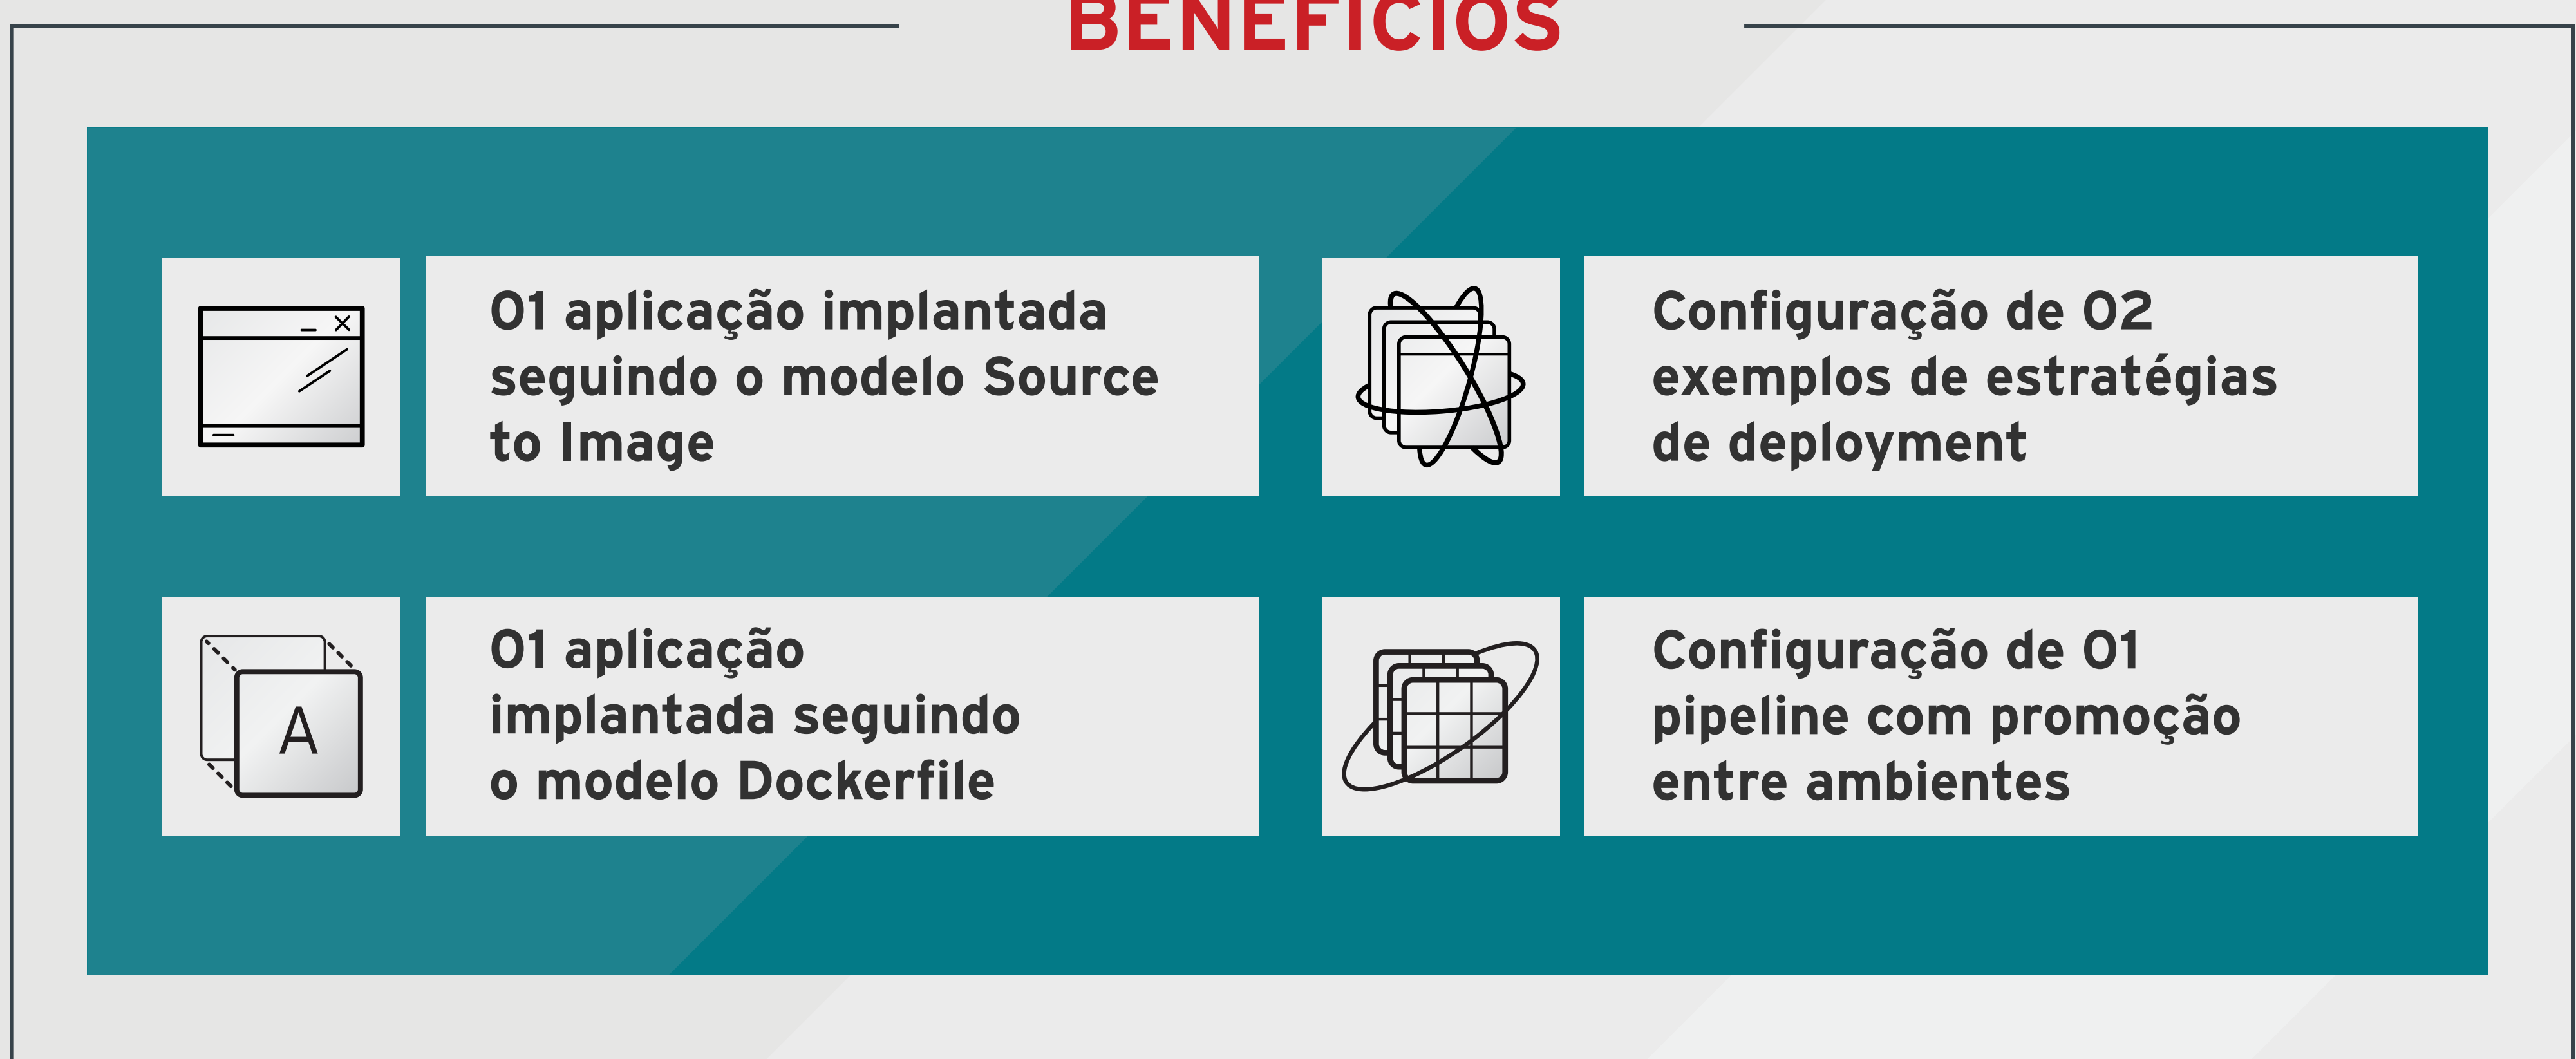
BENEFÍCIOS

01 aplicação implantada seguindo o modelo Source to Image

Configuração de 02 exemplos de estratégias de deployment

A

01 aplicação implantada seguindo o modelo Dockerfile

Configuração de 01 pipeline com promoção entre ambientes